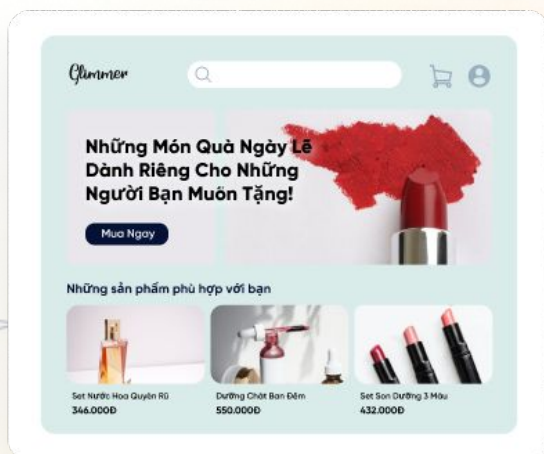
Glimmer

Những Món Quà Ngày Lễ Dành Riêng Cho Những Người Bạn Muốn Tặng!

Mua Ngay

Những sản phẩm phù hợp với bạn

Set Nước Hoa Quyến Rũ
346.000Đ

Dưỡng Chất Ban Đêm
550.000Đ

Set Son Dưỡng 3 Màu
432.000Đ